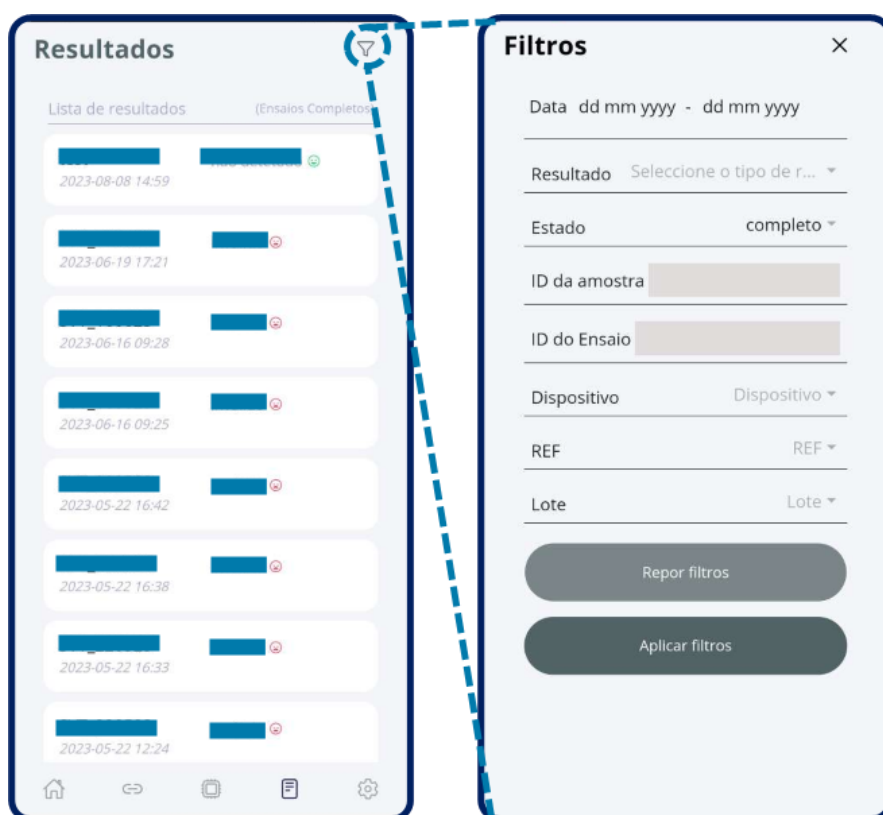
Resultados

Lista de resultados (Ensaios Completos)

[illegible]
2023-08-08 14:59

2023-06-19 17:21

2023-06-16 09:28

2023-06-16 09:25

2023-05-22 16:42

2023-05-22 16:38

2023-05-22 16:33

2023-05-22 12:24

Filtros ×

Data dd mm yyyy - dd mm yyyy

Resultado Seleccione o tipo de r...

Estado completo

ID da amostra

ID do Ensaio

Dispositivo Dispositivo

REF REF

Lote Lote

Repor filtros

Aplicar filtros